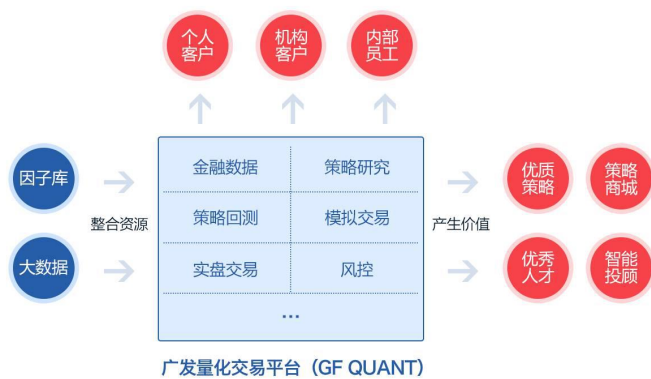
个人客户

机构客户

内部员工

因子库

大数据

整合资源

| 金融数据 | 策略研究 |
|---|---|
| 策略回测 | 模拟交易 |
| 实盘交易 | 风控 |
| ··· | |

产生价值

优质策略

策略商城

优秀人才

智能投顾

广发量化交易平台（GF QUANT）